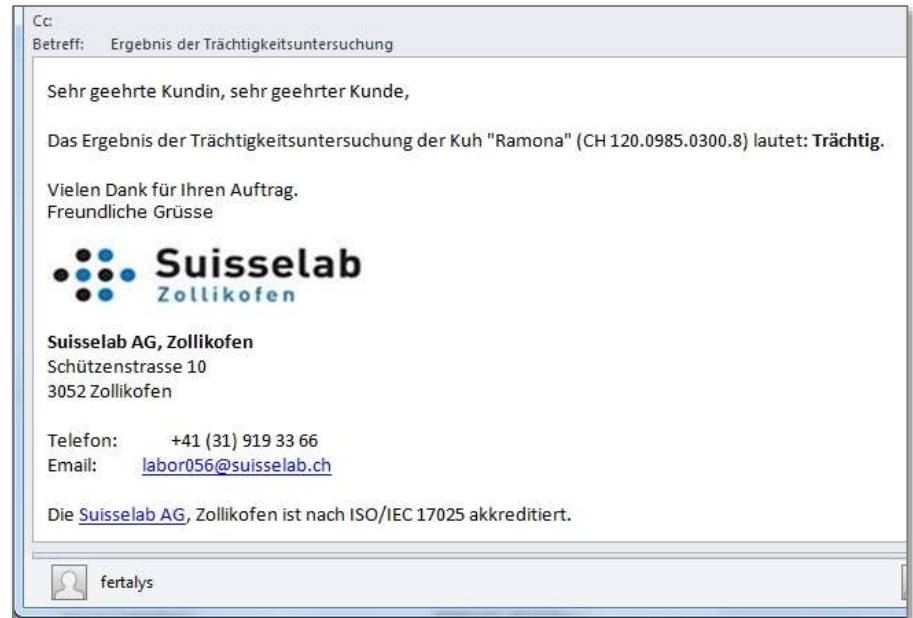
Cc:
Betreff: Ergebnis der Trächtigkeitsuntersuchung

Sehr geehrte Kundin, sehr geehrter Kunde,

Das Ergebnis der Trächtigkeitsuntersuchung der Kuh "Ramona" (CH 120.0985.0300.8) lautet: **Trächtig**.

Vielen Dank für Ihren Auftrag.
Freundliche Grüsse

Suisselab
Zollikofen

**Suisselab AG, Zollikofen**
Schützenstrasse 10
3052 Zollikofen

Telefon: +41 (31) 919 33 66
Email: labor056@suisselab.ch

Die Suisselab AG, Zollikofen ist nach ISO/IEC 17025 akkreditiert.

fertalys